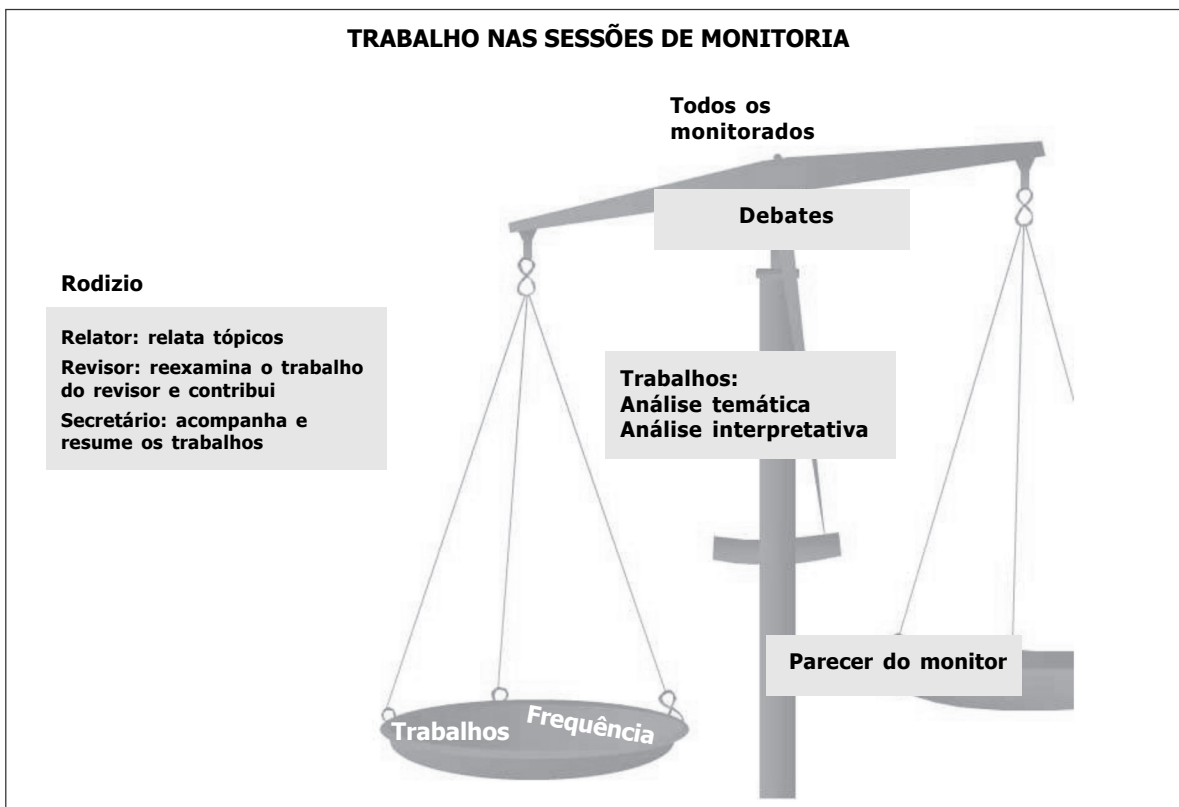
TRABALHO NAS SESSÕES DE MONITORIA

Todos os monitorados

Debates

Rodizio

Relator: relata tópicos
Revisor: reexamina o trabalho do revisor e contribui
Secretário: acompanha e resume os trabalhos

Trabalhos:
Análise temática
Análise interpretativa

Parecer do monitor

Trabalhos Frequência